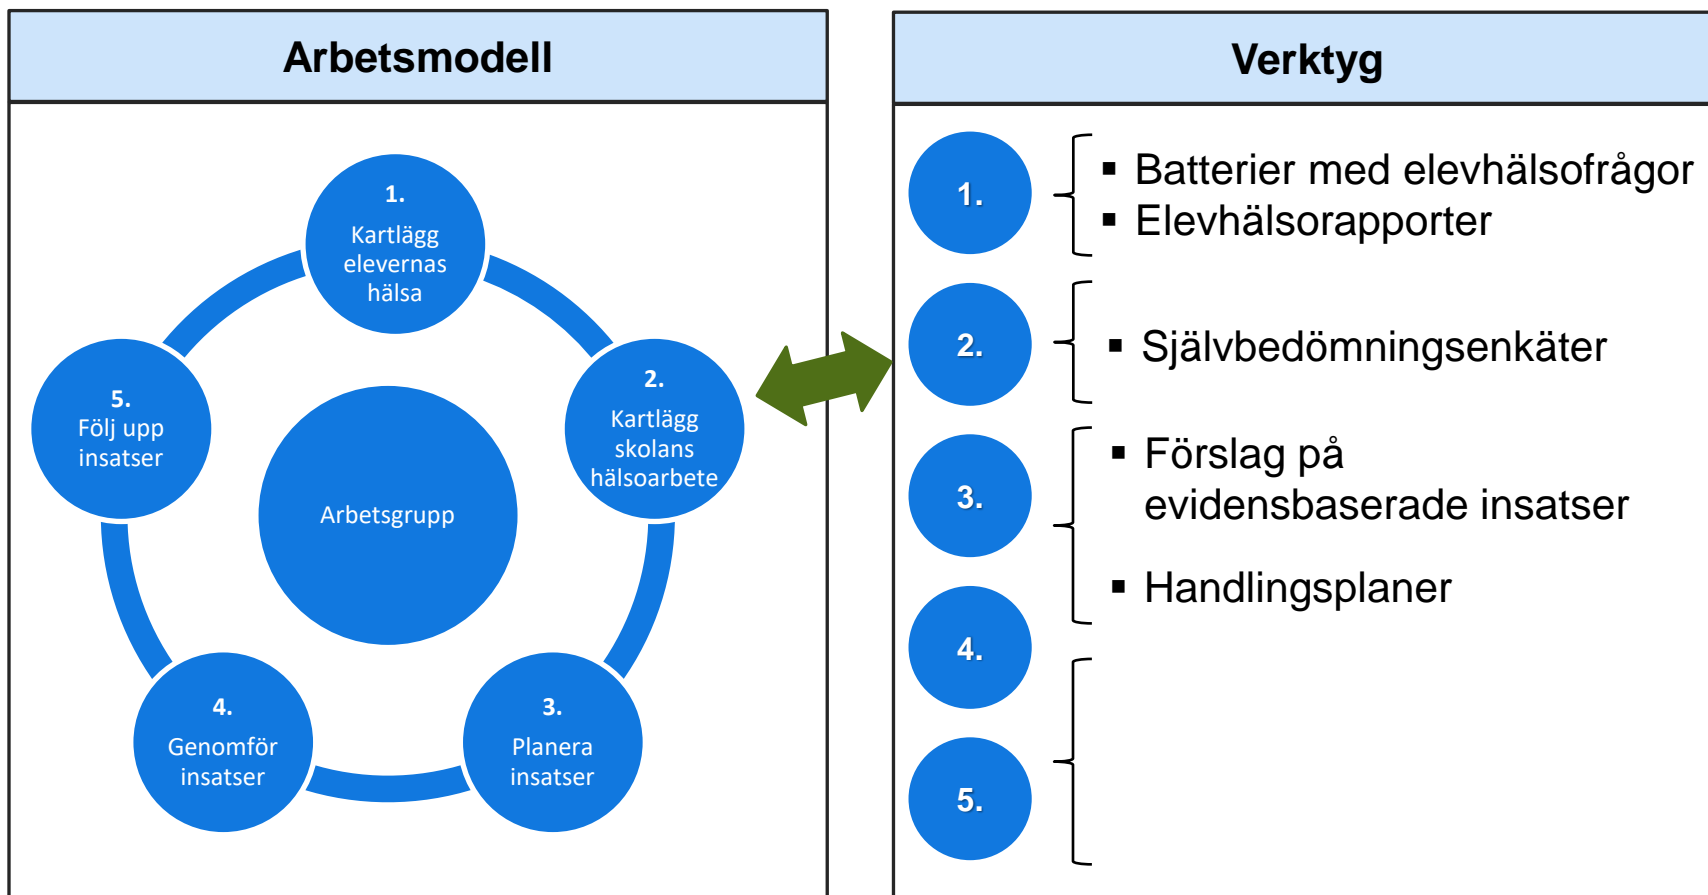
Arbetsmodell

1.
Kartlägg elevernas hälsa

2.
Kartlägg skolans hälsoarbete

3.
Planera insatser

4.
Genomför insatser

5.
Följ upp insatser

Arbetsgrupp

Verktyg

1.

- Batterier med elevhälsofrågor
- Elevhälsorapporter

2.

- Självbedömningsenkäter

3.

- Förslag på evidensbaserade insatser
- Handlingsplaner

4.

5.